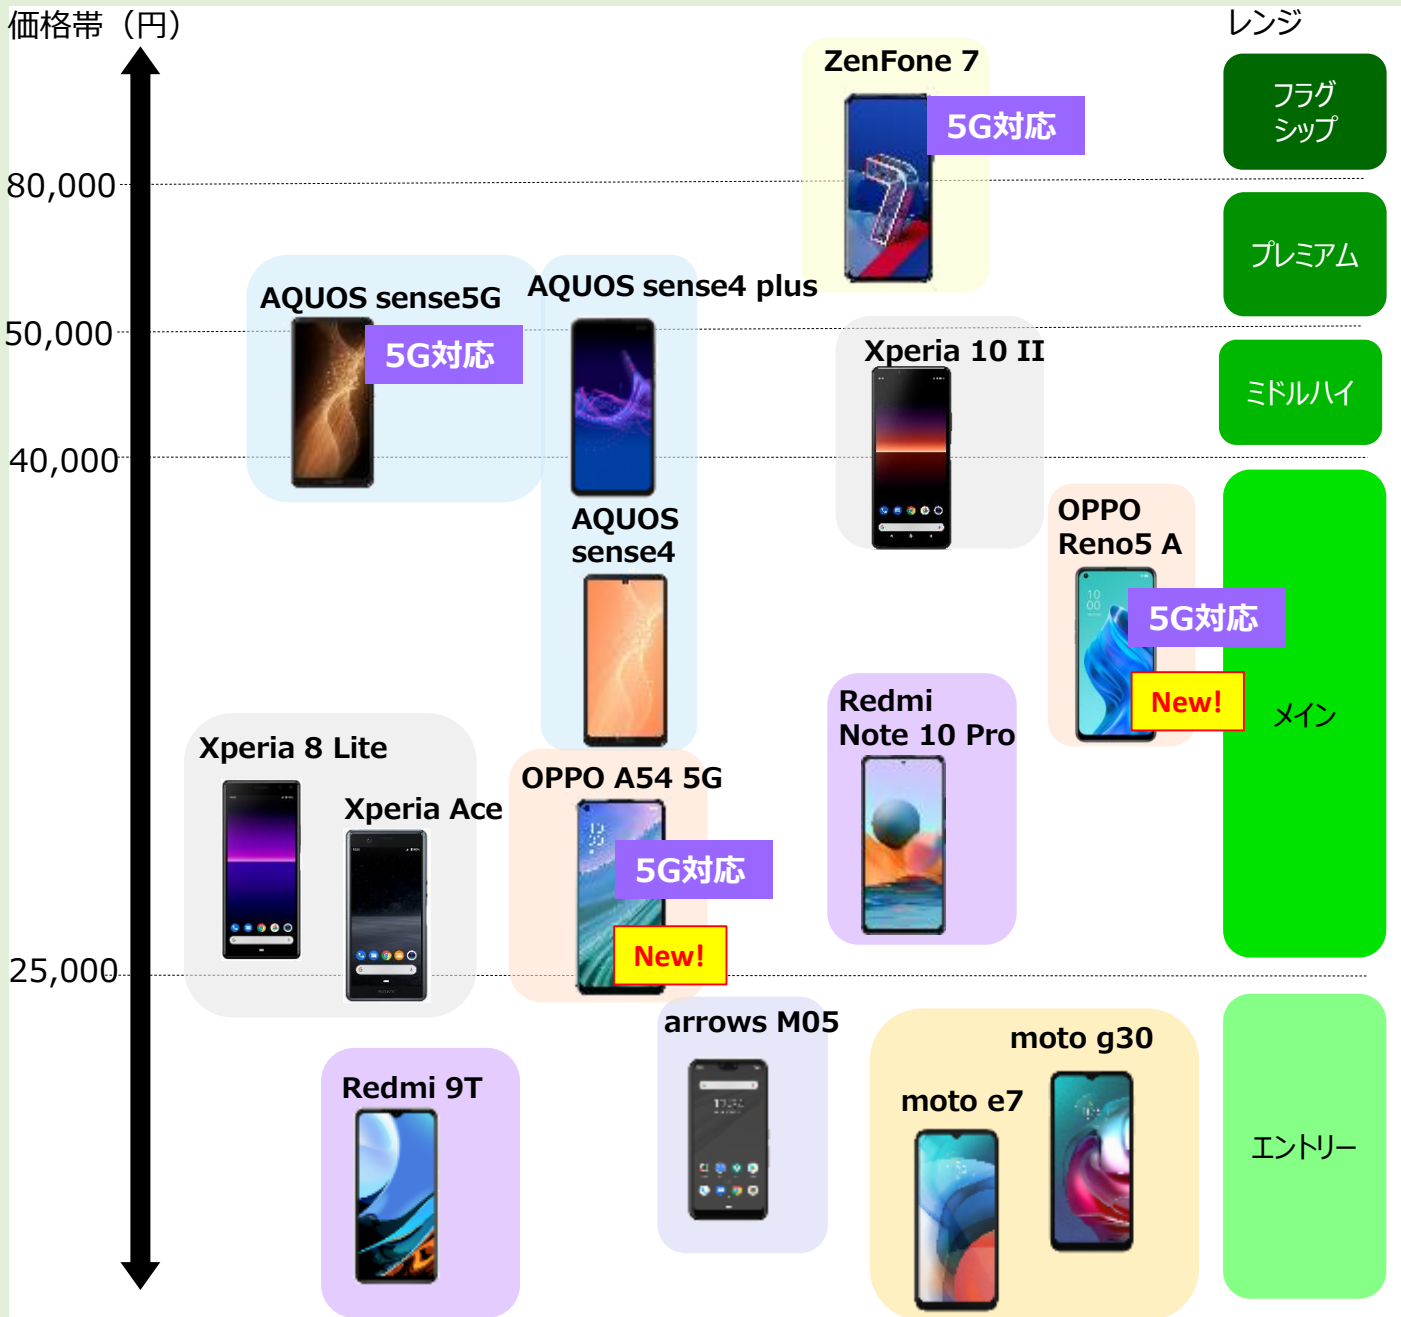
価格帯（円）

レンジ

ZenFone 7
5G対応

フラグシップ

80,000

プレミアム

AQUOS sense5G
5G対応

AQUOS sense4 plus

50,000

Xperia 10 II

ミドルハイ

40,000

AQUOS sense4

OPPO Reno5 A
5G対応
New!

メイン

Redmi Note 10 Pro

Xperia 8 Lite

Xperia Ace

OPPO A54 5G
5G対応
New!

25,000

arrows M05

moto g30

moto e7

Redmi 9T

エントリー